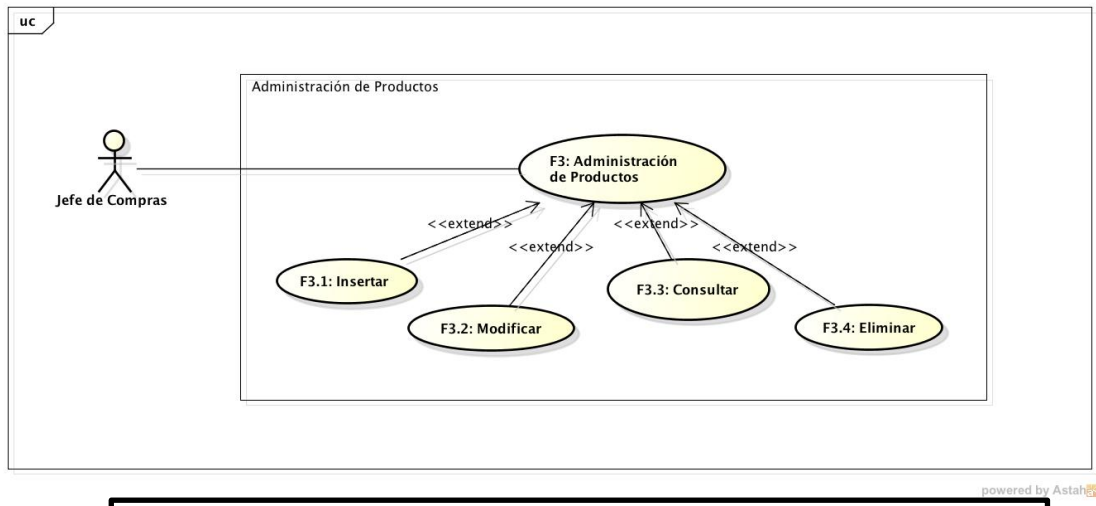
uc

Administración de Productos

Jefe de Compras

F3: Administración de Productos

<<extend>>

<<extend>>

<<extend>>

<<extend>>

F3.1: Insertar

F3.2: Modificar

F3.3: Consultar

F3.4: Eliminar

powered by Astah